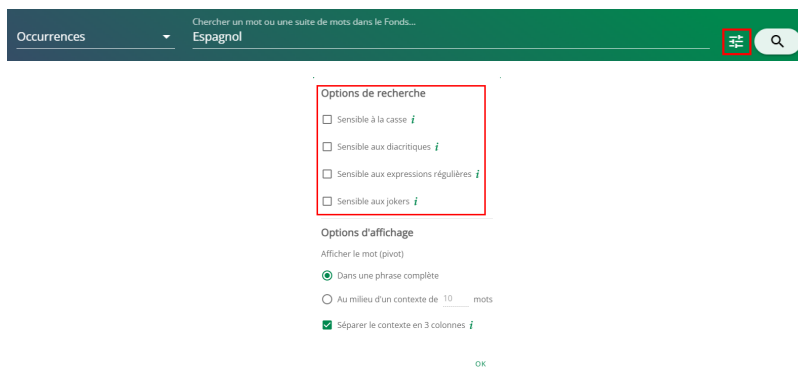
Occurrences

Chercher un mot ou une suite de mots dans le Fonds...
Espagnol

Options de recherche

Sensible à la casse *i*

Sensible aux diacritiques *i*

Sensible aux expressions régulières *i*

Sensible aux jokers *i*

Options d'affichage

Afficher le mot (pivot)

Dans une phrase complète

Au milieu d'un contexte de 10 mots

Séparer le contexte en 3 colonnes *i*

OK